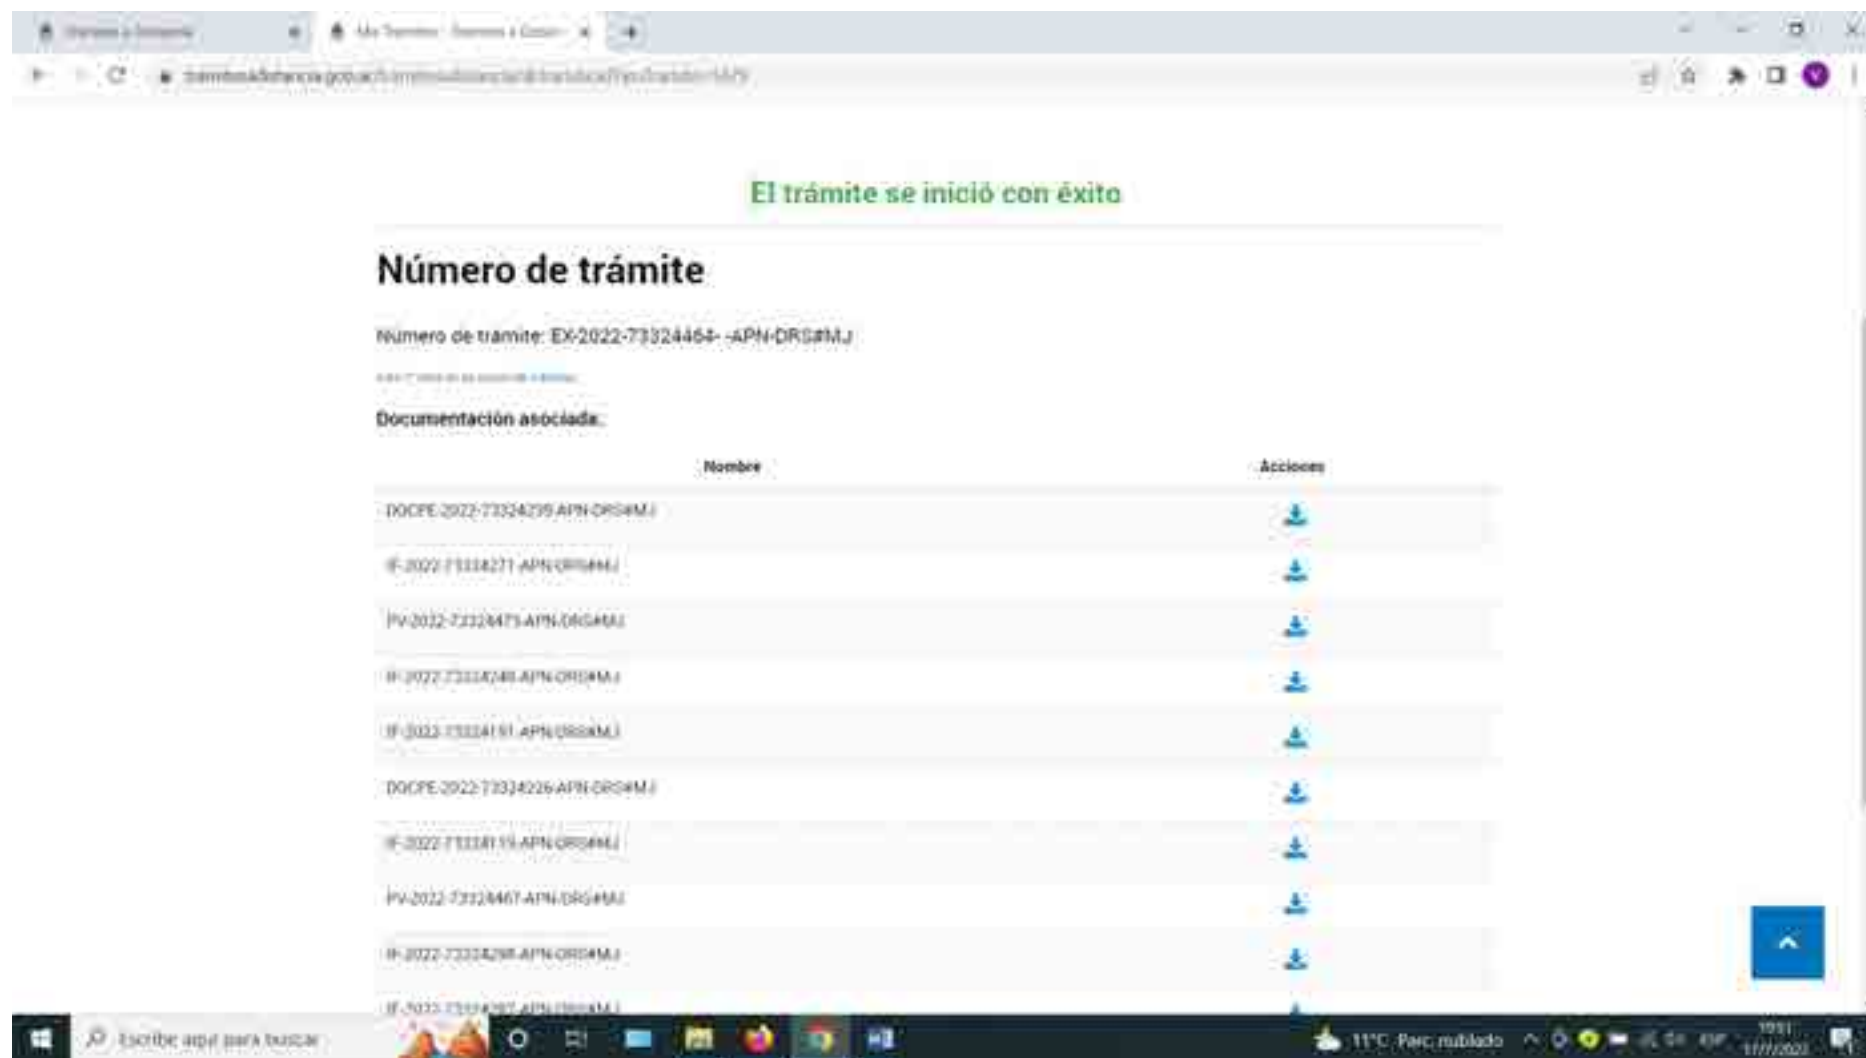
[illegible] | Mis Trámites - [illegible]

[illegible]

El trámite se inició con éxito

Número de trámite

Número de tramite: EX-2022-73324464- -APN-DRS#MJ

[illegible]

Documentación asociada:

| Nombre | Acciones |
|---|---|
| DOCPE-2022-73324239-APN-DRS#MJ | |
| IF-2022-73324271-APN-DRS#MJ | |
| PV-2022-73324475-APN-DRS#MJ | |
| IF-2022-73324248-APN-DRS#MJ | |
| IF-2022-73324191-APN-DRS#MJ | |
| DOCPE-2022-73324226-APN-DRS#MJ | |
| IF-2022-73324119-APN-DRS#MJ | |
| PV-2022-73324467-APN-DRS#MJ | |
| IF-2022-73324298-APN-DRS#MJ | |
| IF-2022-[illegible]-APN-DRS#MJ | |

Escribe aquí para buscar

11°C Parc. nublado

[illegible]